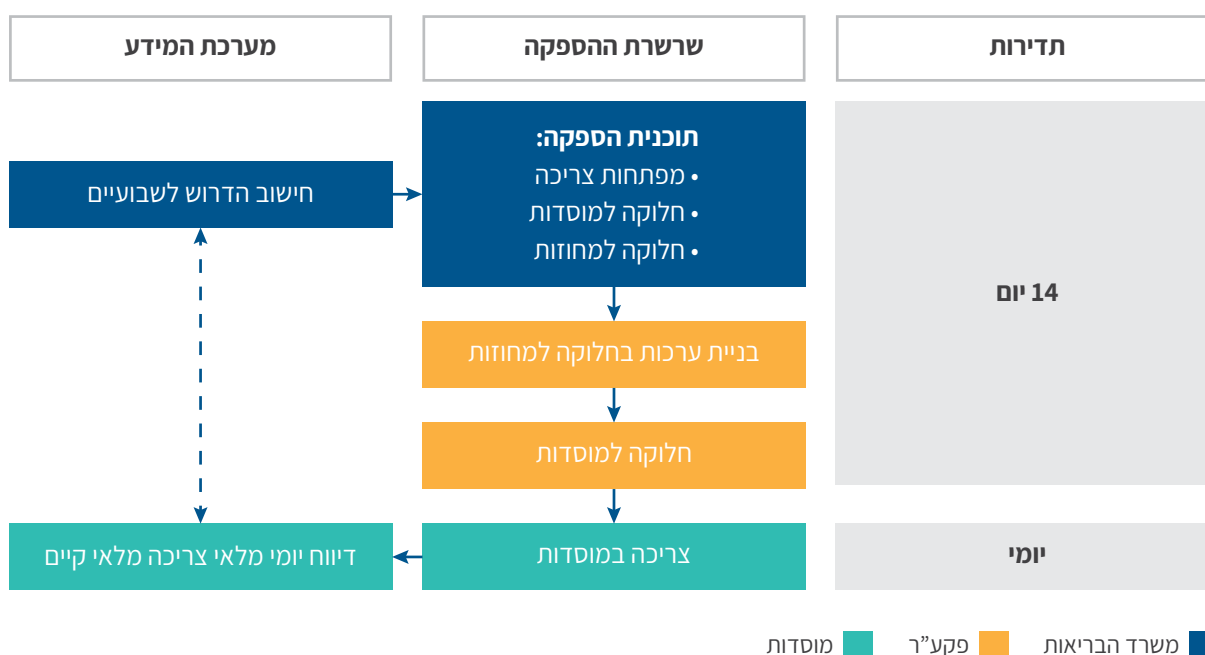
תדירות

שרשרת ההספקה

מערכת המידע

14 יום

תוכנית הספקה:
• מפתחות צריכה
• חלוקה למוסדות
• חלוקה למחוזות

חישוב הדרוש לשבועיים

בניית ערכות בחלוקה למחוזות

חלוקה למוסדות

יומי

צריכה במוסדות

דיווח יומי מלאי צריכה מלאי קיים

משרד הבריאות
פקע"ר
מוסדות